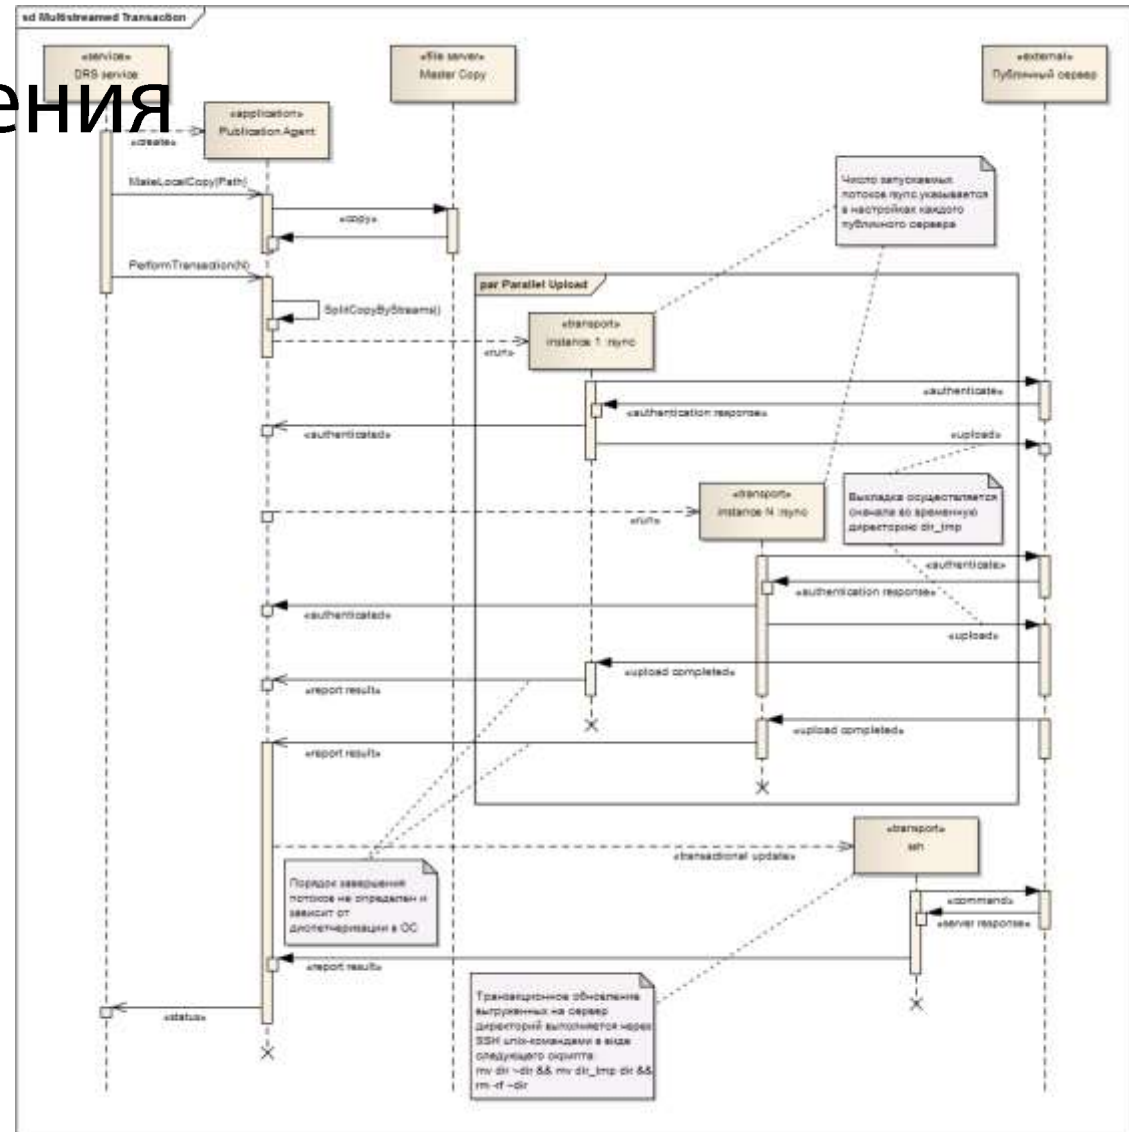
sd Multistreamed Transaction

ения

«service»
DRS service

«file server»
Master Copy

«external»
Публичный сервер

«application»
Publication Agent

«create»

MakeLocalCopy(Path)

«copy»

Число запускаемых потоков rsync указывается в настройках каждого публичного сервера

PerformTransaction(N)

par Parallel Upload

SplitCopyByStreams()

«transport»
instance 1: rsync

«run»

«authenticate»

«authentication response»

«authenticated»

«upload»

«transport»
instance N: rsync

Выкладка осуществляется сначала во временную директорию dir_tmp

«run»

«authenticate»

«authentication response»

«authenticated»

«upload»

«upload completed»

«report result»

«upload completed»

«report result»

«transport»
ssh

«transactional update»

Порядок завершения потоков не определен и зависит от диспетчеризации в ОС

«command»

«server response»

«report result»

Транзакционное обновление выгруженных на сервер директорий выполняется через SSH unix-командами в виде следующего скрипта:
mv dir ~dir && mv dir_tmp dir && rm -rf ~dir

«status»